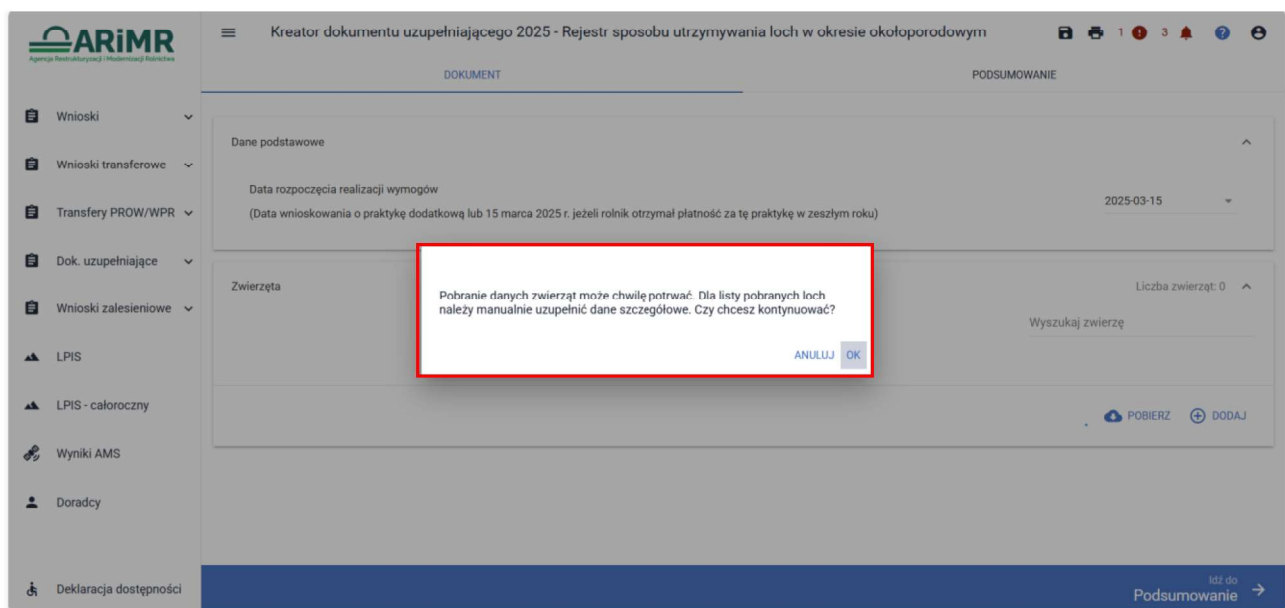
ARiMR
Agencja Restrukturyzacji i Modernizacji Rolnictwa

Kreator dokumentu uzupełniającego 2025 - Rejestr sposobu utrzymywania loch w okresie okołoporodowym

1 3

DOKUMENT
PODSUMOWANIE

Wnioski
Wnioski transferowe
Transfery PROW/WPR
Dok. uzupełniające
Wnioski zalesieniowe
LPIS
LPIS - całoroczny
Wyniki AMS
Doradcy
Deklaracja dostępności

Dane podstawowe

Data rozpoczęcia realizacji wymogów
(Data wnioskowania o praktykę dodatkową lub 15 marca 2025 r. jeżeli rolnik otrzymał płatność za tę praktykę w zeszłym roku)

2025-03-15

Zwierzęta

Liczba zwierząt: 0

Wyszukaj zwierzę

Pobranie danych zwierząt może chwilę potrwać. Dla listy pobranych loch należy manualnie uzupełnić dane szczegółowe. Czy chcesz kontynuować?

ANULUJ OK

POBIERZ DODAJ

Idź do
Podsumowanie